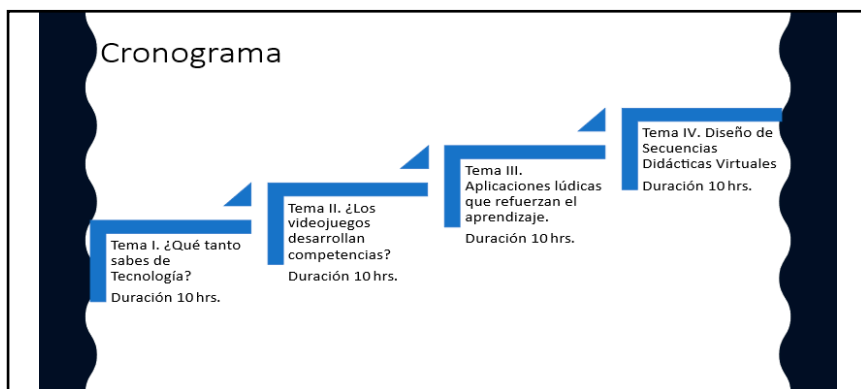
Cronograma

Tema I. ¿Qué tanto sabes de Tecnología?
Duración 10 hrs.

Tema II. ¿Los videojuegos desarrollan competencias?
Duración 10 hrs.

Tema III. Aplicaciones lúdicas que refuerzan el aprendizaje.
Duración 10 hrs.

Tema IV. Diseño de Secuencias Didácticas Virtuales
Duración 10 hrs.